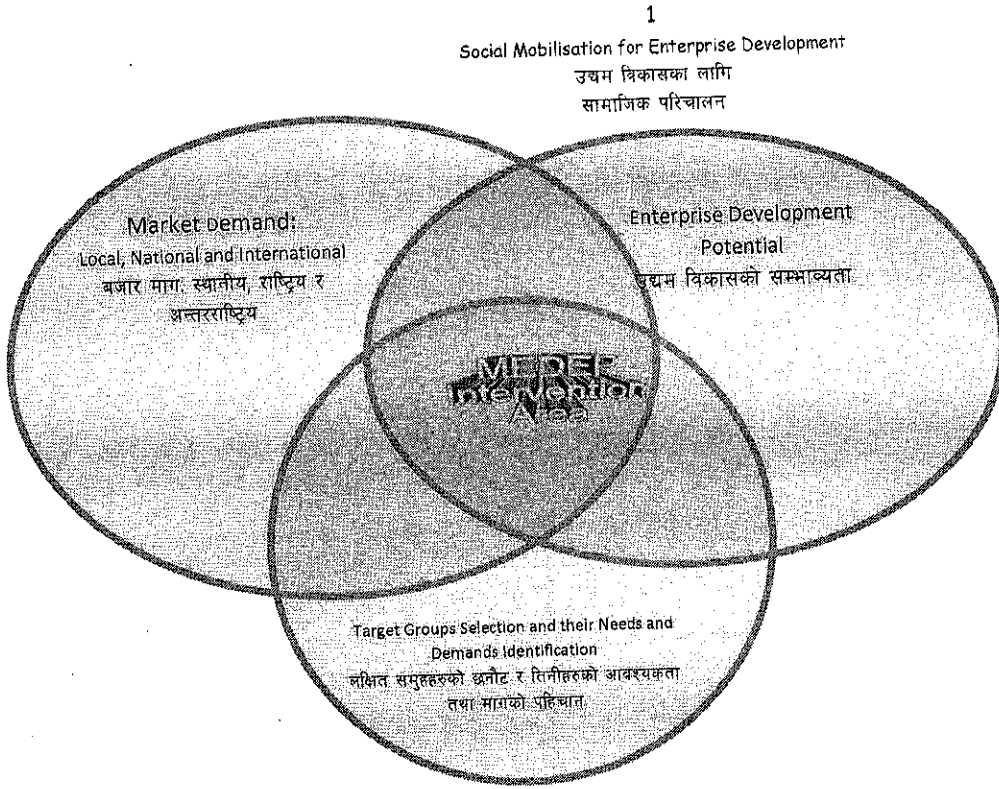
1

Social Mobilisation for Enterprise Development
उद्यम विकासका लागि
सामाजिक परिचालन

Market Demand:
Local, National and International
बजार माग: स्थानीय, राष्ट्रिय र अन्तरराष्ट्रिय

Enterprise Development Potential
उद्यम विकासको सम्भाव्यता

MEDEP
Intervention
Area

Target Groups Selection and their Needs and Demands Identification
लक्षित समुहहरुको छनौट र तिनीहरुको आवश्यकता तथा मागको पहिचान